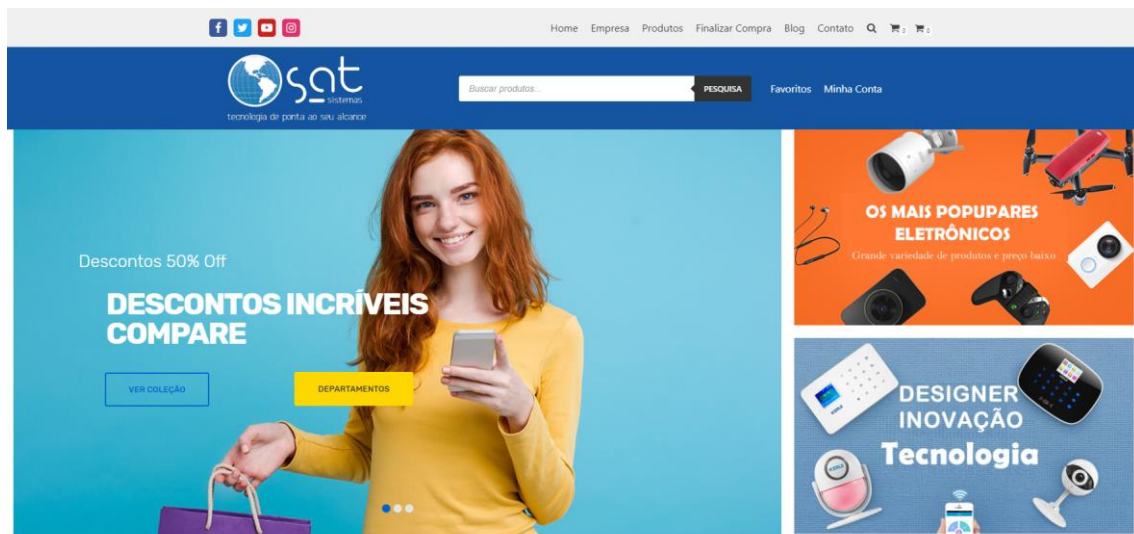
Home Empresa Produtos Finalizar Compra Blog Contato

sat sistemas
tecnologia de ponta ao seu alcance

Buscar produtos...
PESQUISA

Favoritos Minha Conta

Descontos 50% Off

DESCONTOS INCRÍVEIS COMPARE

VER COLEÇÃO

DEPARTAMENTOS

OS MAIS POPUPARES ELETRÔNICOS
Grande variedade de produtos e preço baixo

DESIGNER
INOVAÇÃO
Tecnologia